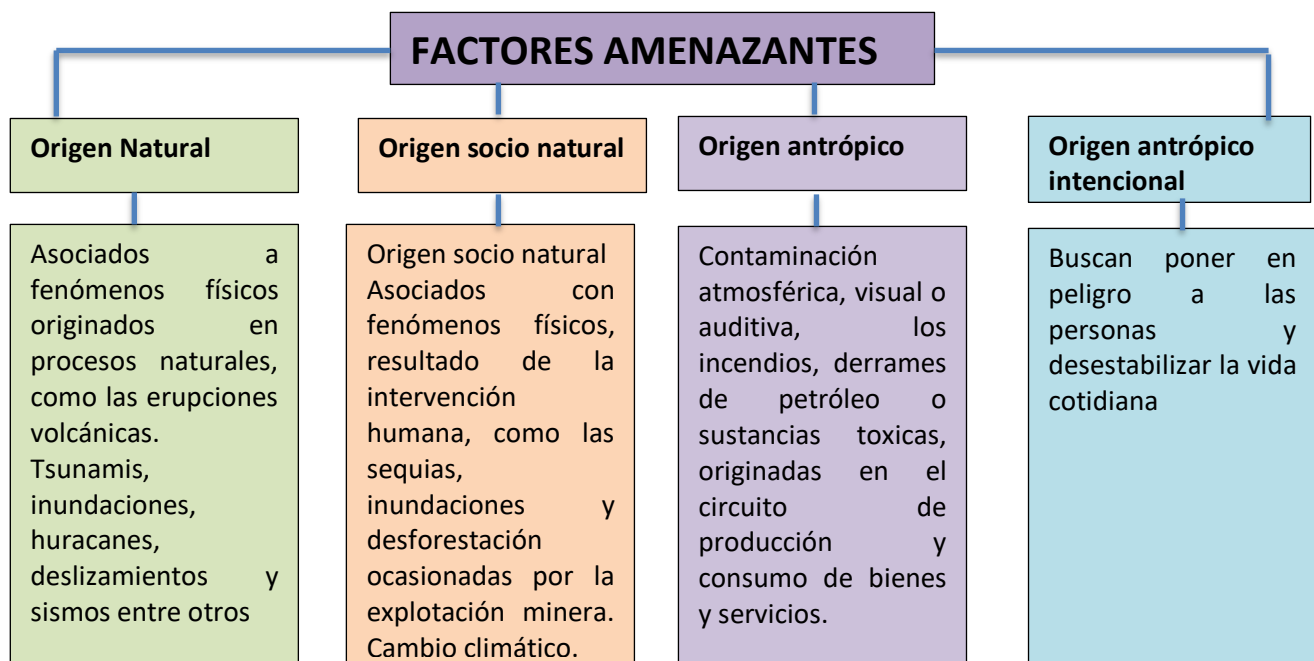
FACTORES AMENAZANTES

Origen Natural

Asociados a fenómenos físicos originados en procesos naturales, como las erupciones volcánicas. Tsunamis, inundaciones, huracanes, deslizamientos y sismos entre otros

Origen socio natural

Origen socio natural Asociados con fenómenos físicos, resultado de la intervención humana, como las sequias, inundaciones y desforestación ocasionadas por la explotación minera. Cambio climático.

Origen antrópico

Contaminación atmosférica, visual o auditiva, los incendios, derrames de petróleo o sustancias toxicas, originadas en el circuito de producción y consumo de bienes y servicios.

Origen antrópico intencional

Buscan poner en peligro a las personas y desestabilizar la vida cotidiana